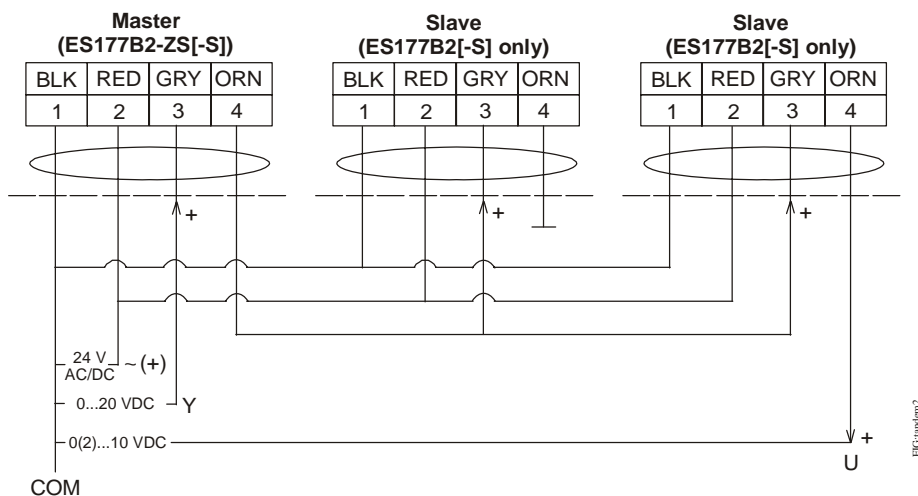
Master
(ES177B2-ZS[-S])

| BLK | RED | GRY | ORN |
|---|---|---|---|
| 1 | 2 | 3 | 4 |

Slave
(ES177B2[-S] only)

| BLK | RED | GRY | ORN |
|---|---|---|---|
| 1 | 2 | 3 | 4 |

Slave
(ES177B2[-S] only)

| BLK | RED | GRY | ORN |
|---|---|---|---|
| 1 | 2 | 3 | 4 |

+
+
+

24 V
AC/DC ~ (+)

0...20 VDC Y

0(2)...10 VDC

+
U

COM

FIG-tandem2